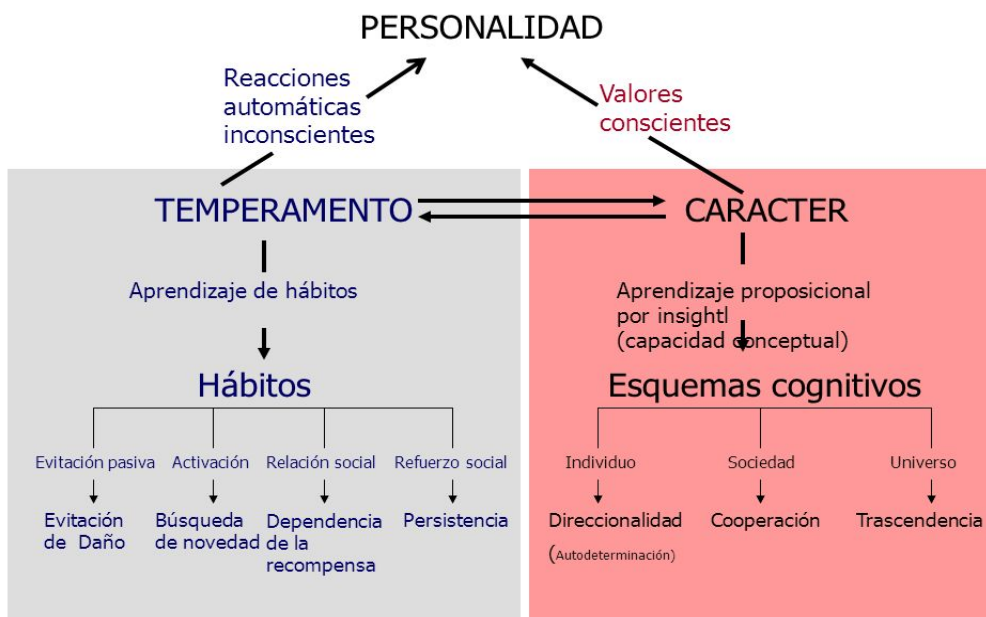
PERSONALIDAD

Reacciones automáticas inconscientes

Valores conscientes

TEMPERAMENTO

CARACTER

Aprendizaje de hábitos

Aprendizaje proposicional por insightl (capacidad conceptual)

Hábitos

Esquemas cognitivos

Evitación pasiva

Activación

Relación social

Refuerzo social

Evitación de Daño

Búsqueda de novedad

Dependencia de la recompensa

Persistencia

Individuo

Sociedad

Universo

Direccionalidad (Autodeterminación)

Cooperación

Trascendencia